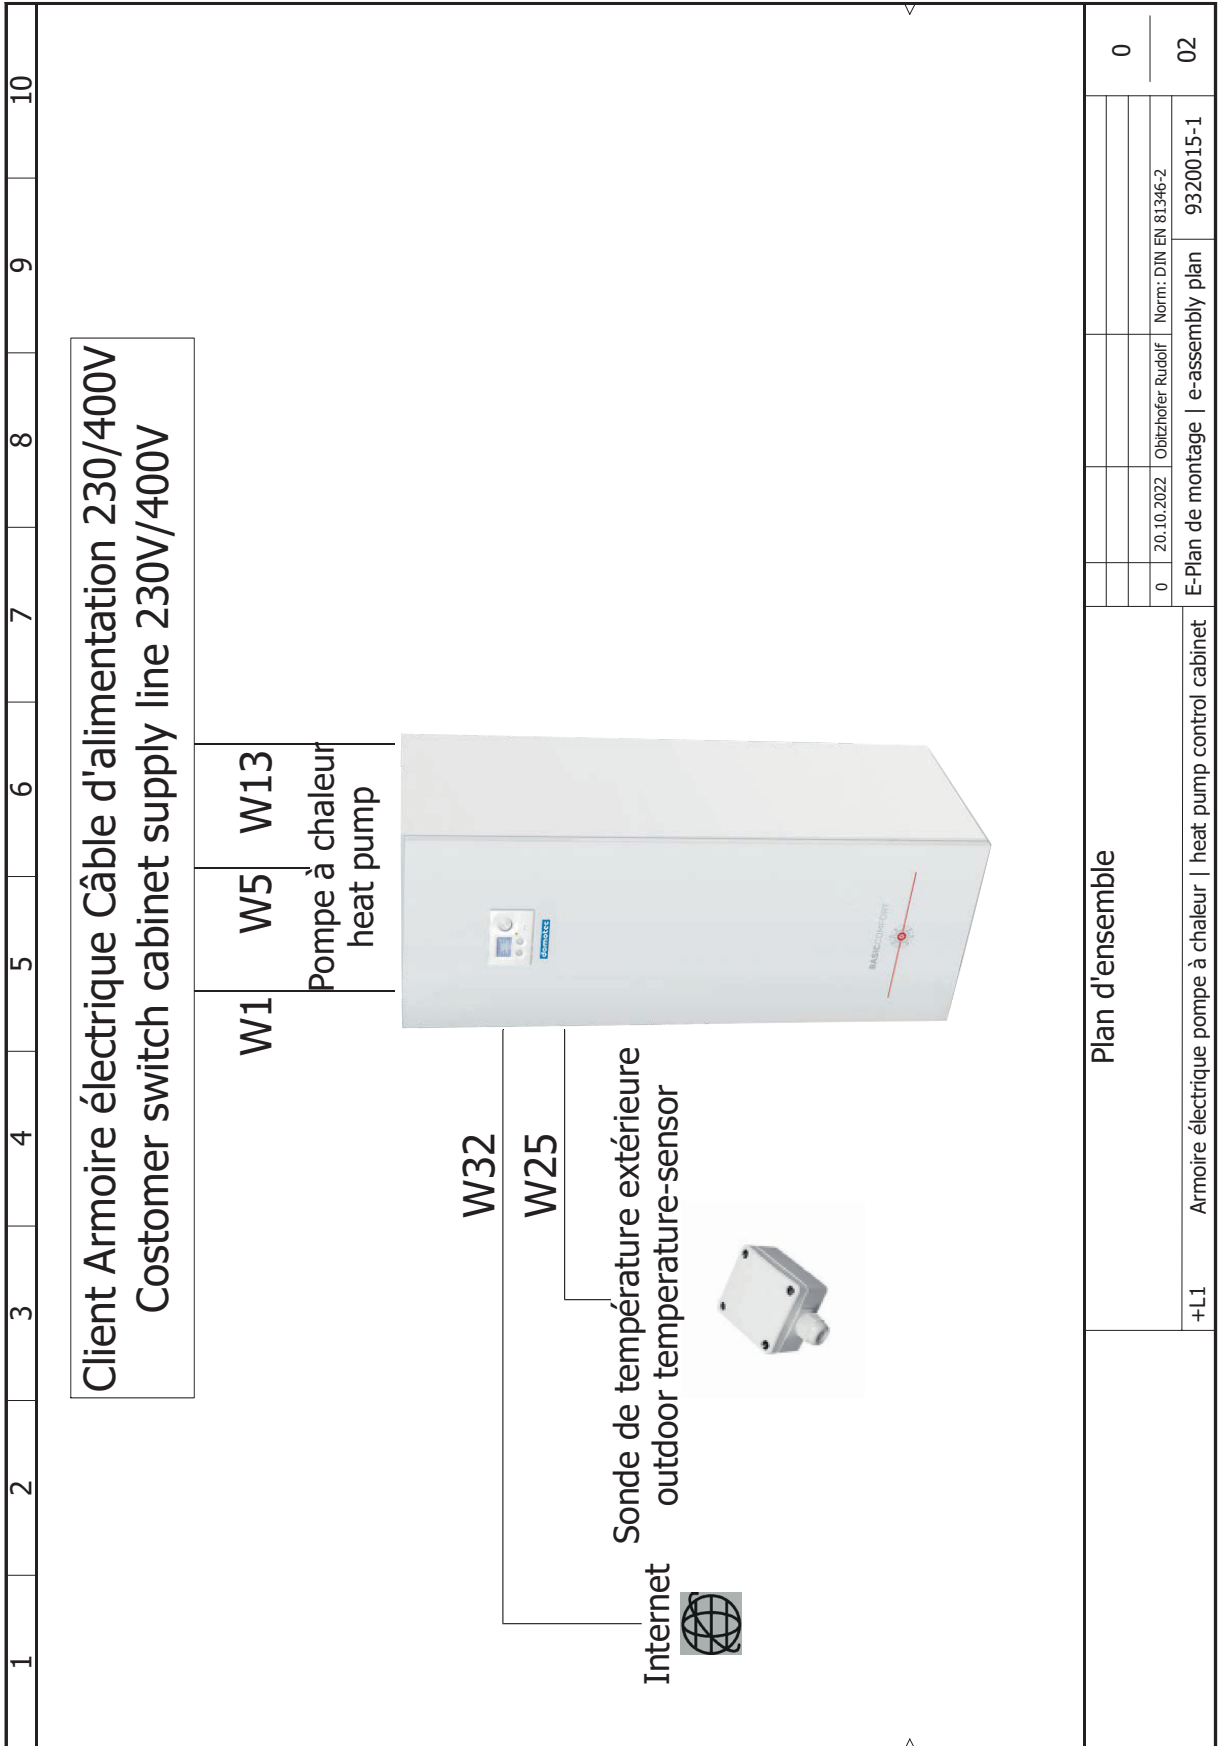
1
2
3
4
5
6
7
8
9
10

Client Armoire électrique Câble d'alimentation 230/400V
Costomer switch cabinet supply line 230V/400V

W1
W5
W13
Pompe à chaleur
heat pump

domotec
BASICCOMFORT

W32
W25

Sonde de température extérieure
outdoor temperature-sensor

Internet

Plan d'ensemble

| 0 | 20.10.2022 | Obitzhofer Rudolf | Norm: DIN EN 81346-2 |
|---|---|---|---|

+L1
Armoire électrique pompe à chaleur | heat pump control cabinet
E-Plan de montage | e-assembly plan
9320015-1
0
02